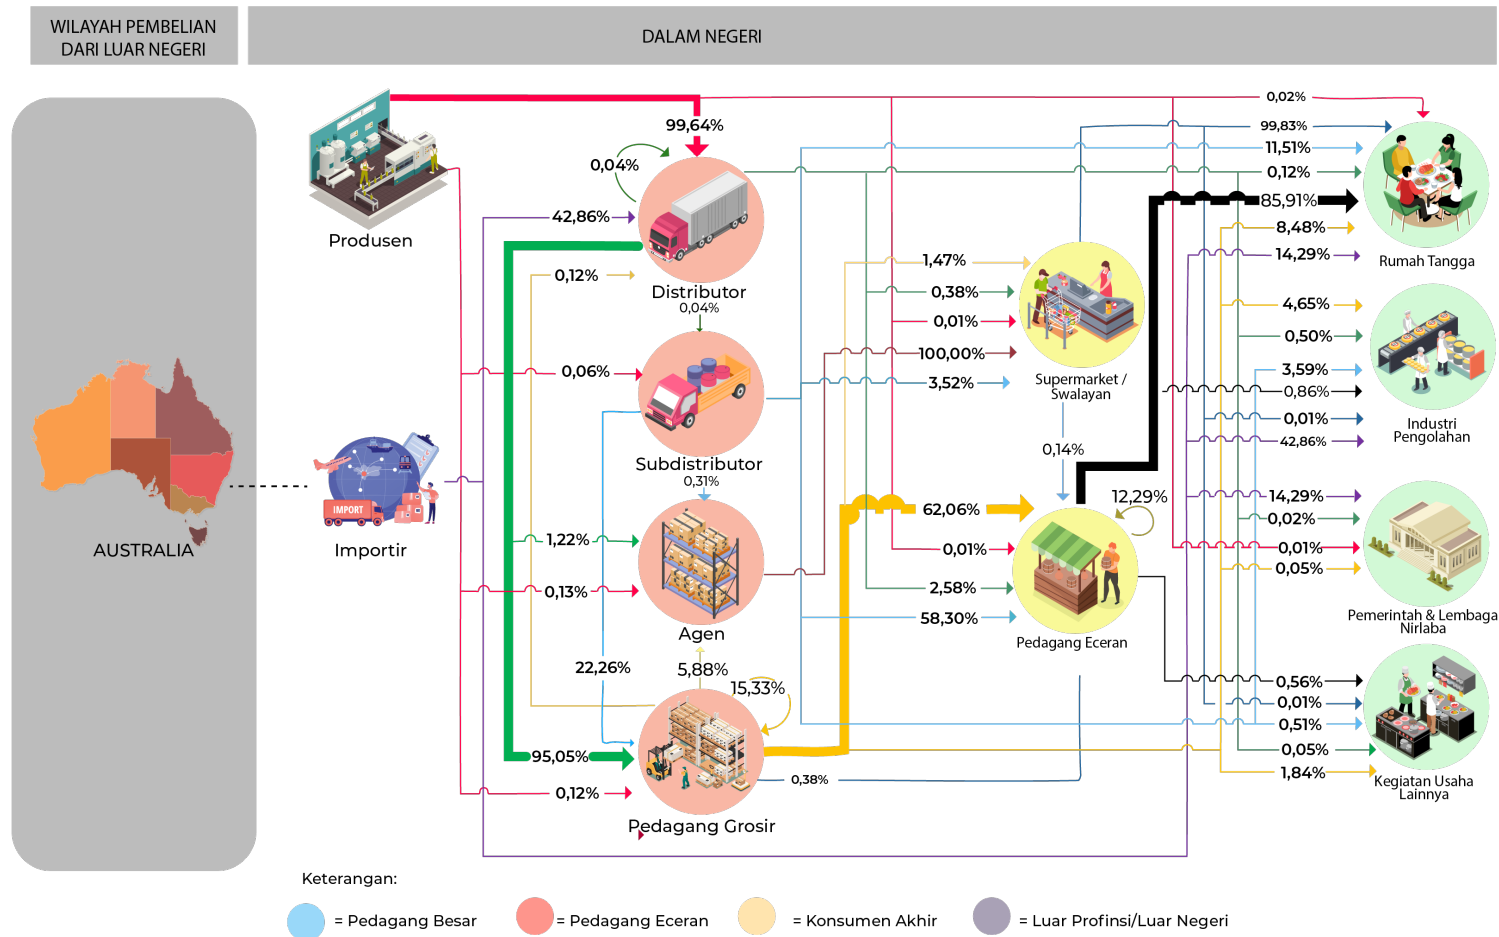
WILAYAH PEMBELIAN DARI LUAR NEGERI

DALAM NEGERI

AUSTRALIA

Produsen

IMPORT

Importir

99,64%

0,04%

42,86%

0,12%

Distributor
0,04%

0,06%

Subdistributor
0,31%

1,22%

0,13%

Agen

22,26%

5,88%

15,33%

95,05%

0,12%

Pedagang Grosir

0,38%

1,47%

0,38%

0,01%

100,00%

3,52%

Supermarket / Swalayan

0,14%

62,06%

12,29%

0,01%

2,58%

58,30%

Pedagang Eceran

0,02%

99,83%

11,51%

0,12%

85,91%

8,48%

14,29%

Rumah Tangga

4,65%

0,50%

3,59%

0,86%

0,01%

42,86%

Industri Pengolahan

14,29%

0,02%

0,01%

0,05%

Pemerintah & Lembaga Nirlaba

0,56%

0,01%

0,51%

0,05%

1,84%

Kegiatan Usaha Lainnya

Keterangan:

= Pedagang Besar

= Pedagang Eceran

= Konsumen Akhir

= Luar Profinsi/Luar Negeri